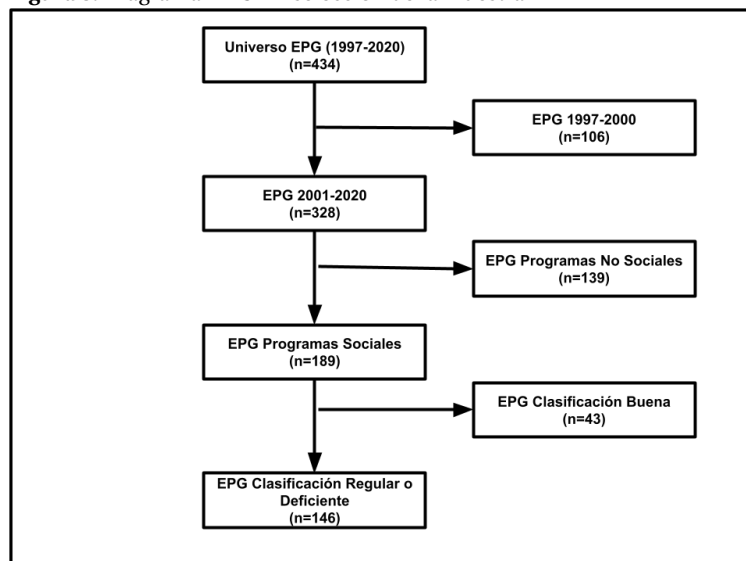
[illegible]

Universo EPG (1997-2020)
(n=434)

EPG 1997-2000
(n=106)

EPG 2001-2020
(n=328)

EPG Programas No Sociales
(n=139)

EPG Programas Sociales
(n=189)

EPG Clasificación Buena
(n=43)

EPG Clasificación Regular o Deficiente
(n=146)